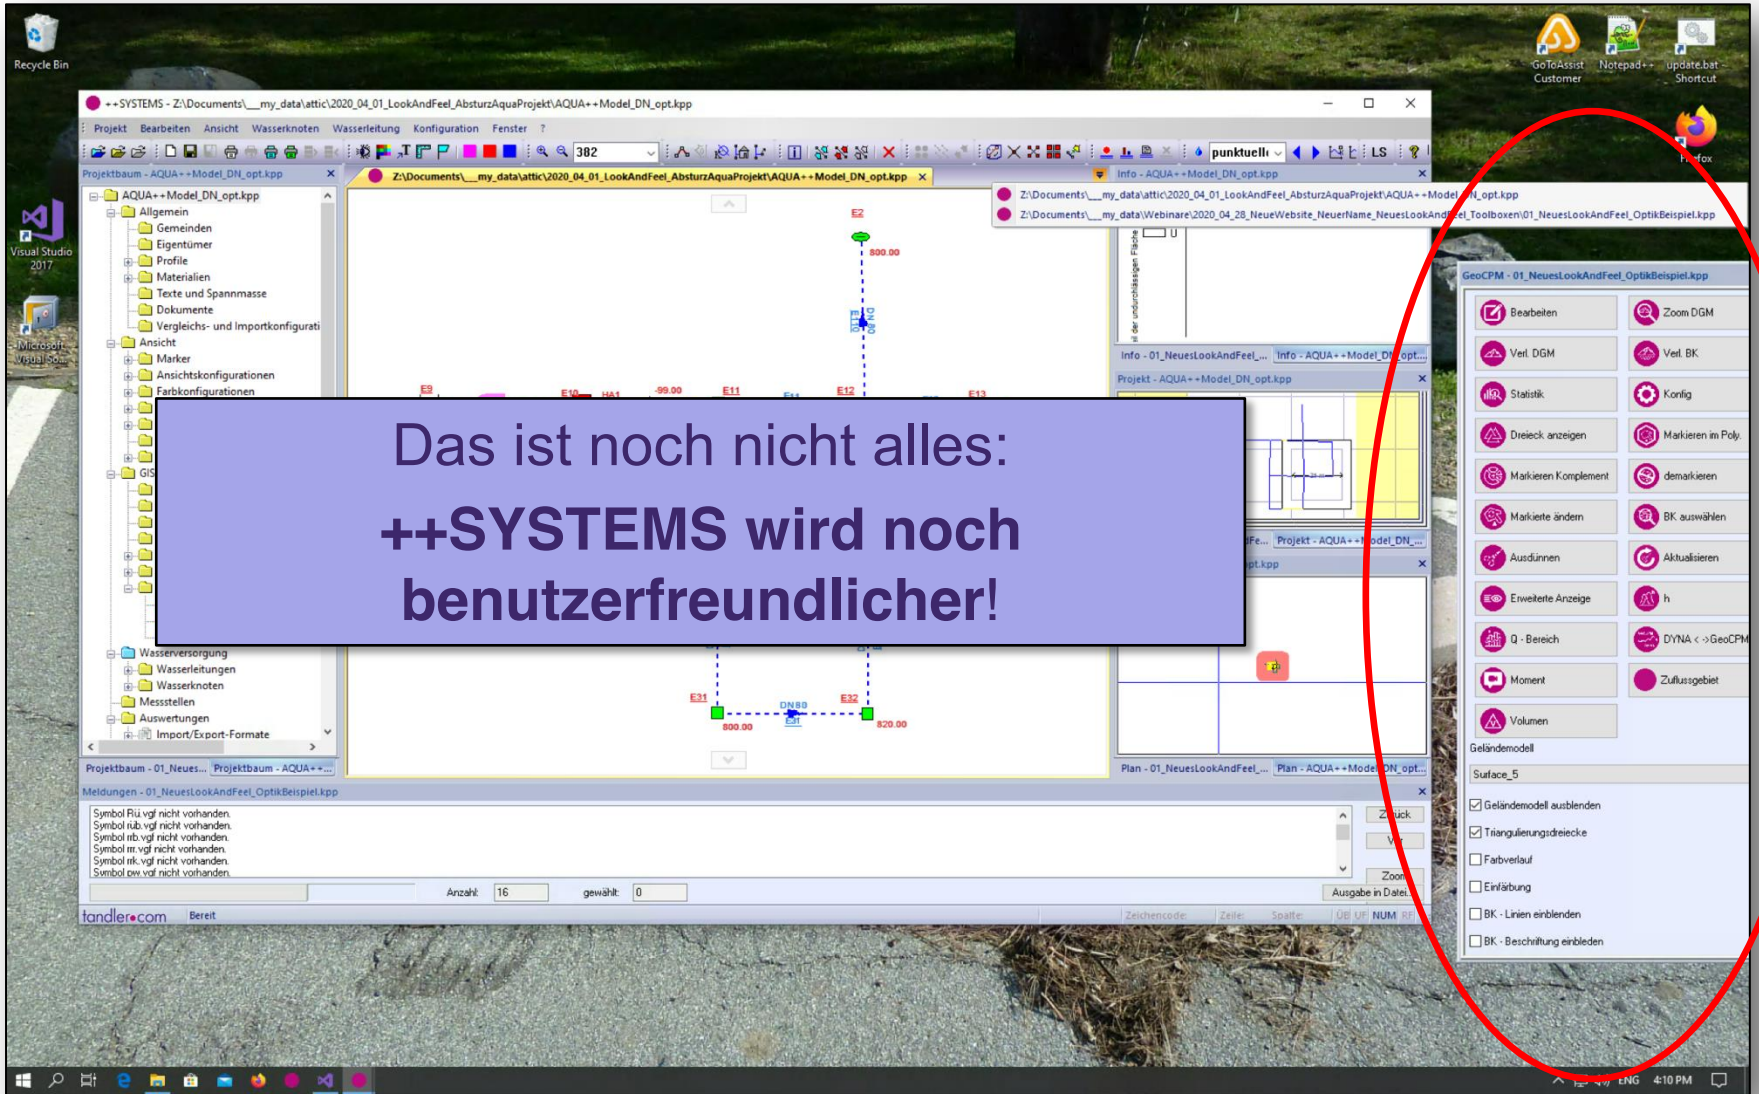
Recycle Bin

GoToAssist Customer

Notepad++

update.bat - Shortcut

Firefox

Visual Studio 2017

Microsoft Visual Stu...

++SYSTEMS - Z:\Documents\__my_data\attic\2020_04_01_LookAndFeel_AbsturzAquaProjekt\AQUA++Model_DN_opt.kpp

Projekt Bearbeiten Ansicht Wasserknoten Wasserleitung Konfiguration Fenster ?

382 punktuell LS

Projektbaum - AQUA++Model_DN_opt.kpp

Z:\Documents\__my_data\attic\2020_04_01_LookAndFeel_AbsturzAquaProjekt\AQUA++Model_DN_opt.kpp

Info - AQUA++Model_DN_opt.kpp

Z:\Documents\__my_data\attic\2020_04_01_LookAndFeel_AbsturzAquaProjekt\AQUA++Model_DN_opt.kpp

Z:\Documents\__my_data\Webinare\2020_04_28_NeueWebsite_NeuerName_NeuesLookAndFeel_Toolboxen\01_NeuesLookAndFeel_OptikBeispiel.kpp

AQUA++Model_DN_opt.kpp
Allgemein
Gemeinden
Eigentümer
Profile
Materialien
Texte und Spannmasse
Dokumente
Vergleichs- und Importkonfigurati
Ansicht
Marker
Ansichtskonfigurationen
Farbkonfigurationen
GIS
Wasserversorgung
Wasserleitungen
Wasserknoten
Messstellen
Auswertungen
Import/Export-Formate

Das ist noch nicht alles:

++SYSTEMS wird noch benutzerfreundlicher!

E2 800.00 E3 E10 HA1 -99.00 E11 E12 E13 E31 E32 DN80 800.00 820.00

Info - 01_NeuesLookAndFeel_... Info - AQUA++Model_DN_opt...

Projekt - AQUA++Model_DN_opt.kpp

Projekt - AQUA++Model_DN_...

Plan - 01_NeuesLookAndFeel_... Plan - AQUA++Model_DN_opt...

Projektbaum - 01_Neues... Projektbaum - AQUA++...

Meldungen - 01_NeuesLookAndFeel_OptikBeispiel.kpp

Symbol Rü.vgf nicht vorhanden.
Symbol rüb.vgf nicht vorhanden.
Symbol rrb.vgf nicht vorhanden.
Symbol rr.vgf nicht vorhanden.
Symbol rrk.vgf nicht vorhanden.
Symbol pw.vgf nicht vorhanden.

Anzahl: 16 gewählt: 0

Zurück Zoom Ausgabe in Datei

tandler•com Bereit Zeichencode: Zeile: Spalte: ÜB UF NUM RF

GeoCPM - 01_NeuesLookAndFeel_OptikBeispiel.kpp

Bearbeiten
Zoom DGM
Verl. DGM
Verl. BK
Statistik
Konfig
Dreieck anzeigen
Markieren im Poly.
Markieren Komplement
demarkieren
Markierte ändern
BK auswählen
Ausdünnen
Aktualisieren
Erweiterte Anzeige
h
Q - Bereich
DYNA <->GeoCPM
Moment
Zuflussgebiet
Volumen

Geländemodell
Surface_5
Geländemodell ausblenden
Triangulierungsdreiecke
Farbverlauf
Einfärbung
BK - Linien einblenden
BK - Beschriftung einblenden

ENG 4:10 PM